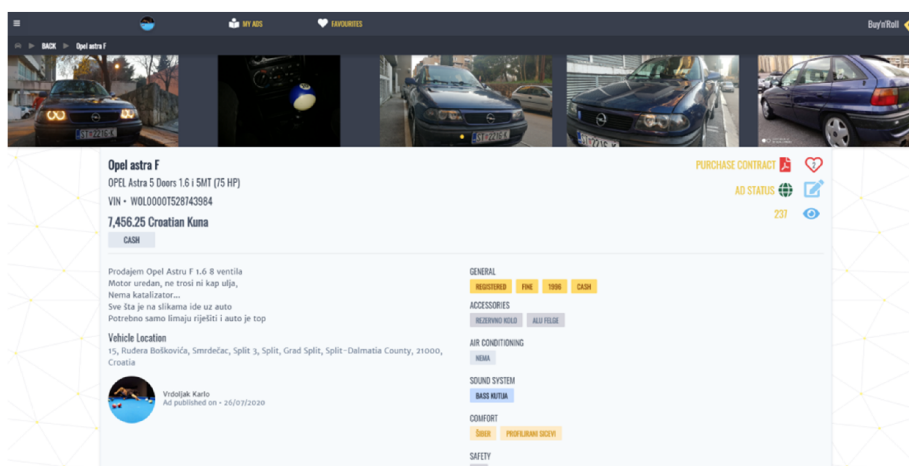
MY ADS FAVOURITES Buy'n'Roll

BACK Opel astra F

Opel astra F
OPEL Astra 5 Doors 1.6 i 5MT (75 HP)
VIN • W0L0000T528743984
7,456.25 Croatian Kuna
CASH

PURCHASE CONTRACT
AD STATUS
237

Prodajem Opel Astru F 1.6 8 ventila
Motor uredan, ne trosi ni kap ulja,
Nema katalizator...
Sve šta je na slikama ide uz auto
Potrebno samo limaju riješiti i auto je top

Vehicle Location
15, Ruđera Boškovića, Smrdečac, Split 3, Split, Grad Split, Split-Dalmatia County, 21000, Croatia

Vrdoljak Karlo
Ad published on • 26/07/2020

GENERAL
REGISTERED FINE 1996 CASH

ACCESSORIES
REZERVNO KOLO ALU FELGE

AIR CONDITIONING
NEMA

SOUND SYSTEM
BASS KUTIJA

COMFORT
ŠIBER PROFILIRANI SICEVI

SAFETY